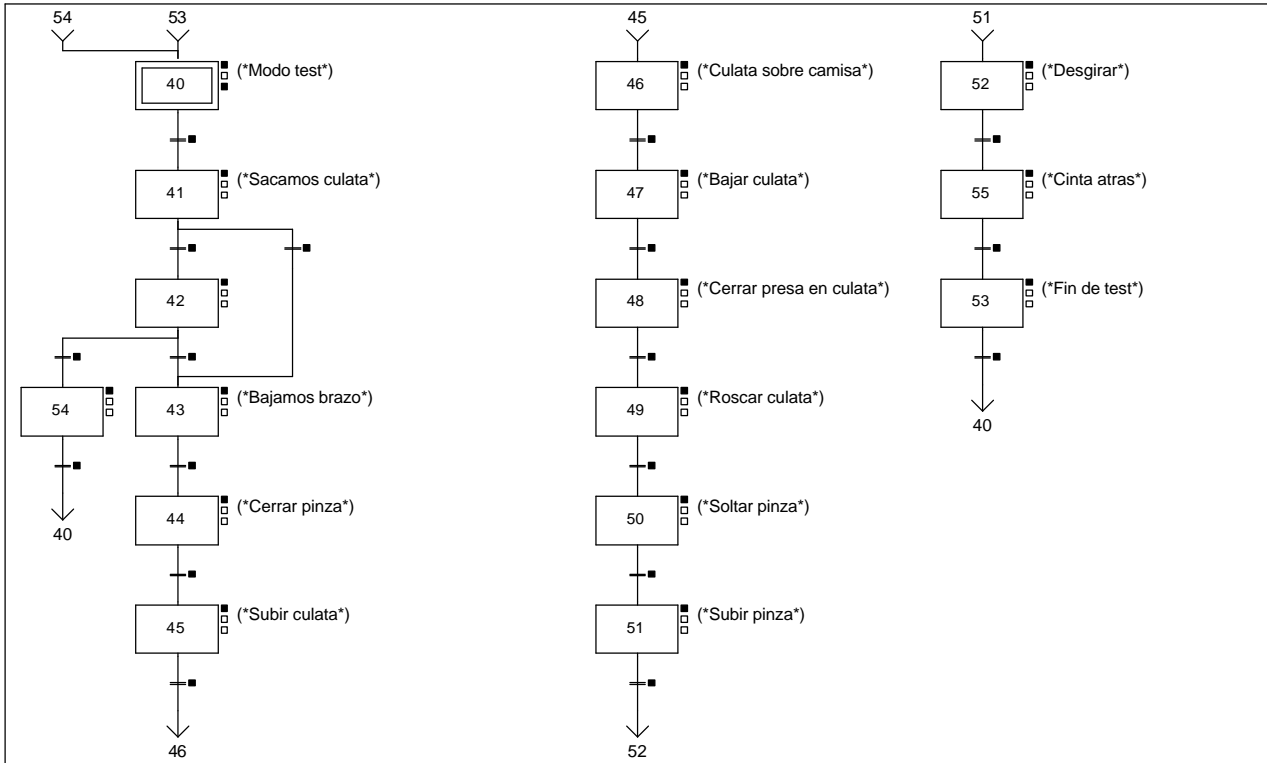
54 53

40 (*Modo test*)

41 (*Sacamos culata*)

42

54

43 (*Bajamos brazo*)

40

44 (*Cerrar pinza*)

45 (*Subir culata*)

46

45

46 (*Culata sobre camisa*)

47 (*Bajar culata*)

48 (*Cerrar presa en culata*)

49 (*Roscar culata*)

50 (*Soltar pinza*)

51 (*Subir pinza*)

52

51

52 (*Desgirar*)

55 (*Cinta atras*)

53 (*Fin de test*)

40